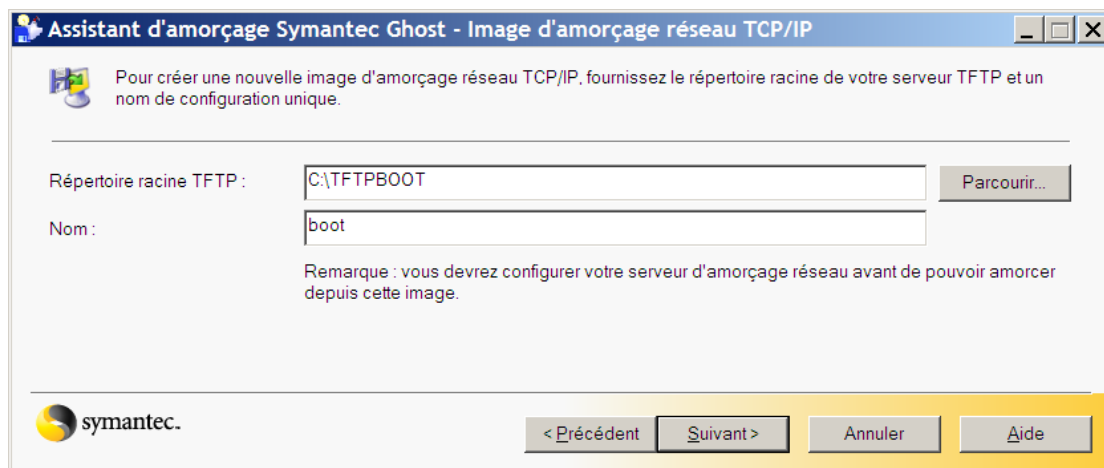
Assistant d'amorçage Symantec Ghost - Image d'amorçage réseau TCP/IP

Pour créer une nouvelle image d'amorçage réseau TCP/IP, fournissez le répertoire racine de votre serveur TFTP et un nom de configuration unique.

Répertoire racine TFTP : C:\TFTPBOOT Parcourir...

Nom : boot

Remarque : vous devrez configurer votre serveur d'amorçage réseau avant de pouvoir amorcer depuis cette image.

symantec.

< Précédent Suivant > Annuler Aide